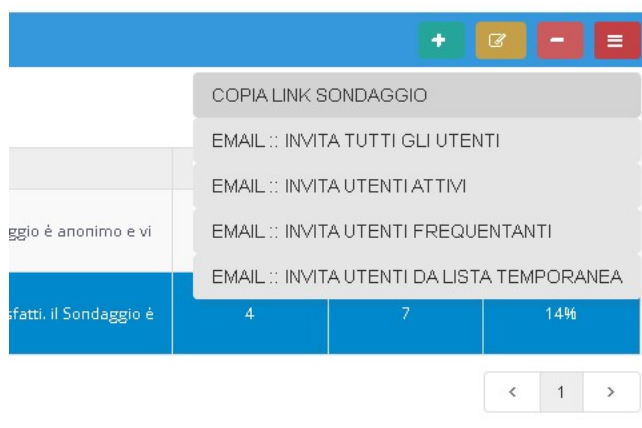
COPIA LINK SONDAGGIO

EMAIL :: INVITA TUTTI GLI UTENTI

EMAIL :: INVITA UTENTI ATTIVI

EMAIL :: INVITA UTENTI FREQUENTANTI

EMAIL :: INVITA UTENTI DA LISTA TEMPORANEA

ggio è anonimo e vi

sfatti. il Sondaggio è | 4 | 7 | 14%

< 1 >